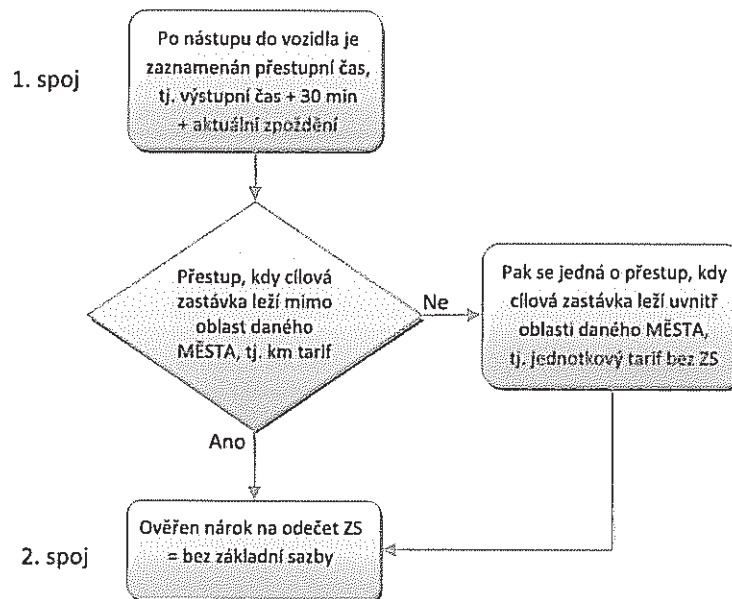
1. spoj

Po nástupu do vozidla je zaznamenán přestupní čas, tj. výstupní čas + 30 min + aktuální zpoždění

Přestup, kdy cílová zastávka leží mimo oblast daného MĚSTA, tj. km tarif

Ne

Pak se jedná o přestup, kdy cílová zastávka leží uvnitř oblasti daného MĚSTA, tj. jednotkový tarif bez ZS

Ano

2. spoj

Ověřen nárok na odečet ZS = bez základní sazby